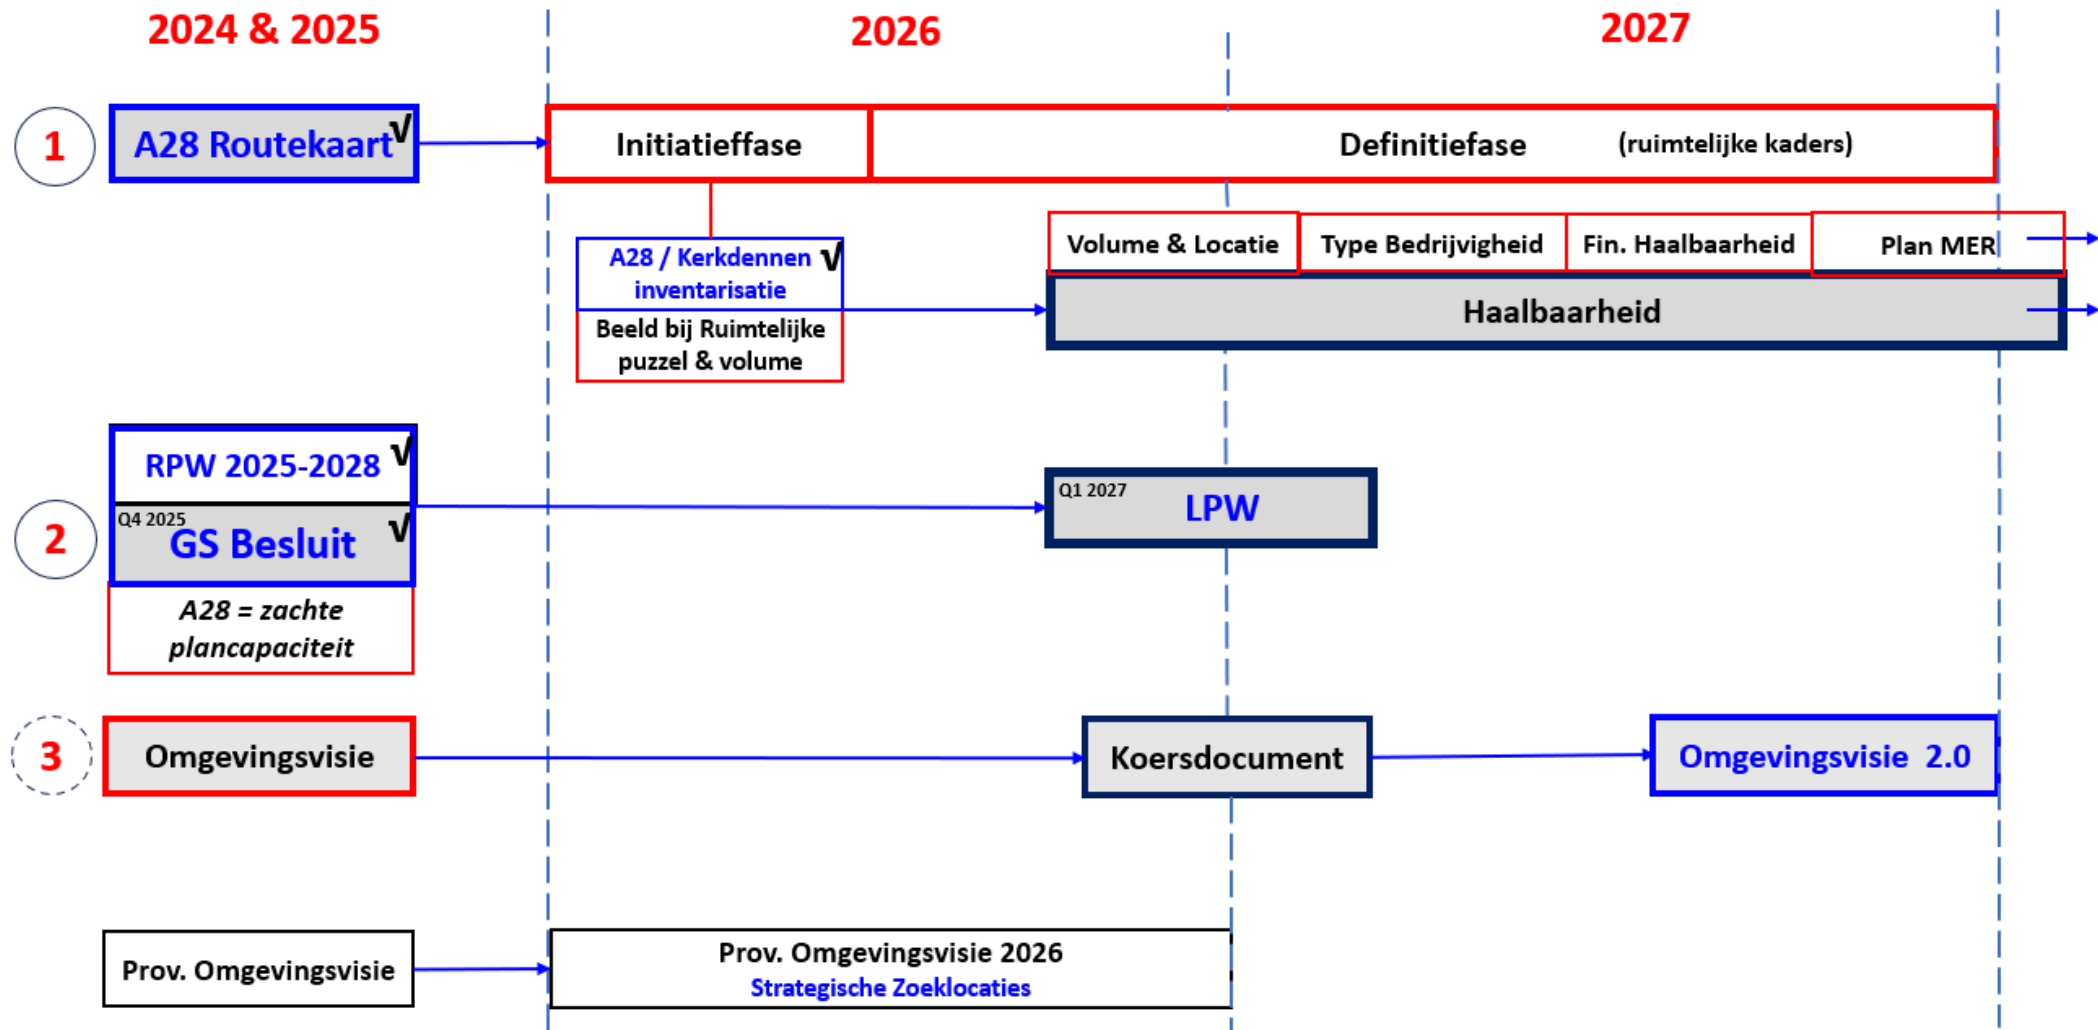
2024 & 2025

2026

2027

1

A28 Routekaart √

Initiatieffase

Definitiefase (ruimtelijke kaders)

A28 / Kerkdennen inventarisatie √

Beeld bij Ruimtelijke puzzel & volume

Volume & Locatie

Type Bedrijvigheid

Fin. Haalbaarheid

Plan MER

Haalbaarheid

RPW 2025-2028 √

2

Q4 2025 GS Besluit √

A28 = zachte plancapaciteit

Q1 2027 LPW

3

Omgevingsvisie

Koersdocument

Omgevingsvisie 2.0

Prov. Omgevingsvisie

Prov. Omgevingsvisie 2026
Strategische Zoeklocaties